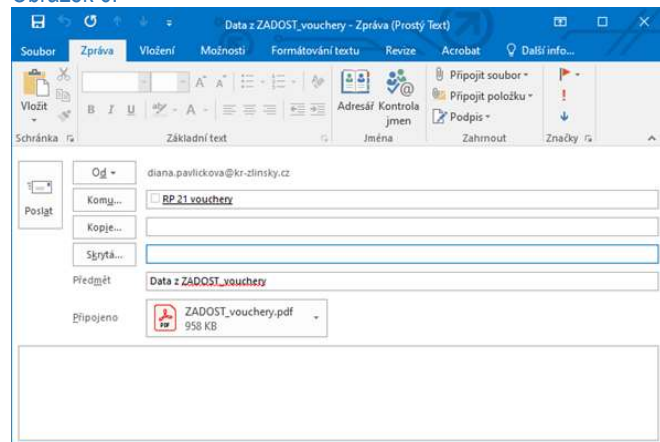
Obrázek 6:

Data z ZADOST_vouchery - Zpráva (Prostý Text)

Soubor Zpráva Vložení Možnosti Formátování textu Revize Acrobat Další info...

Vložit
Schránka
Základní text
Adresář Kontrola jmen
Jména
Připojit soubor
Připojit položku
Podpis
Zahrnout
Značky

Poslat
Od
diana.pavlickova@kr-zlinsky.cz
Komu...
RP 21 vouchery
Kopie...
Skrytá...
Předmět
Data z ZADOST_vouchery
Připojeno
ZADOST_vouchery.pdf
958 KB